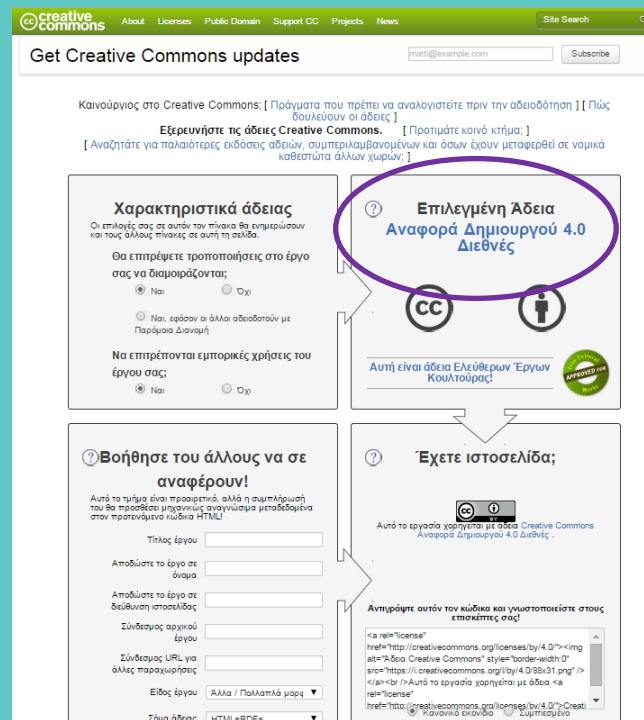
creative commons

About Licenses Public Domain Support CC Projects News

Site Search

Get Creative Commons updates

matti@example.com

Subscribe

Καινούργιος στο Creative Commons; [ Πράγματα που πρέπει να αναλογιστείτε πριν την αδειοδότηση ] [ Πώς δουλεύουν οι άδειες ]

Εξερευνήστε τις άδειες Creative Commons. [ Προτιμάτε κοινό κτήμα; ]

[ Αναζητάτε για παλαιότερες εκδόσεις αδειών, συμπεριλαμβανομένων και όσων έχουν μεταφερθεί σε νομικά καθεστώτα άλλων χωρών; ]

Χαρακτηριστικά άδειας

Οι επιλογές σας σε αυτόν τον πίνακα θα ενημερώσουν και τους άλλους πίνακες σε αυτή τη σελίδα.

Θα επιτρέψετε τροποποιήσεις στο έργο σας να διαμοιράζονται;

Ναι

Όχι

Ναι, εφόσον οι άλλοι αδειοδοτούν με Παρόμοια Διανομή

Να επιτρέπονται εμπορικές χρήσεις του έργου σας;

Ναι

Όχι

Επιλεγμένη Άδεια

Αναφορά Δημιουργού 4.0 Διεθνές

Αυτή είναι άδεια Ελεύθερων Έργων Κουλτούρας!

APPROVED FOR Free Cultural Works

Βοήθησε του άλλους να σε αναφέρουν!

Αυτό το τμήμα είναι προαιρετικό, αλλά η συμπλήρωσή του θα προσθέσει μηχανικώς αναγνώσιμα μεταδεδομένα στον προτεινόμενο κώδικα HTML!

Τίτλος έργου

Αποδώστε το έργο σε όνομα

Αποδώστε το έργο σε διεύθυνση ιστοσελίδας

Σύνδεσμος αρχικού έργου

Σύνδεσμος URL για άλλες παραχωρήσεις

Είδος έργου

Άλλα / Πολλαπλά μορφ

Σήμα άδειας

HTML+RDFa

Έχετε ιστοσελίδα;

Αυτό το εργασία χορηγείται με άδεια Creative Commons Αναφορά Δημιουργού 4.0 Διεθνές .

Αντιγράψτε αυτόν τον κώδικα και γνωστοποιείστε στους επισκέπτες σας!

<a rel="license" href="http://creativecommons.org/licenses/by/4.0/"><img alt="Άδεια Creative Commons" style="border-width:0" src="https://i.creativecommons.org/l/by/4.0/88x31.png" /></a><br />Αυτό το εργασία χορηγείται με άδεια <a rel="license" href="http://creativecommons.org/licenses/by/4.0/">Creati

Κανονικό εικονίδιο

Συμπιεσμένο